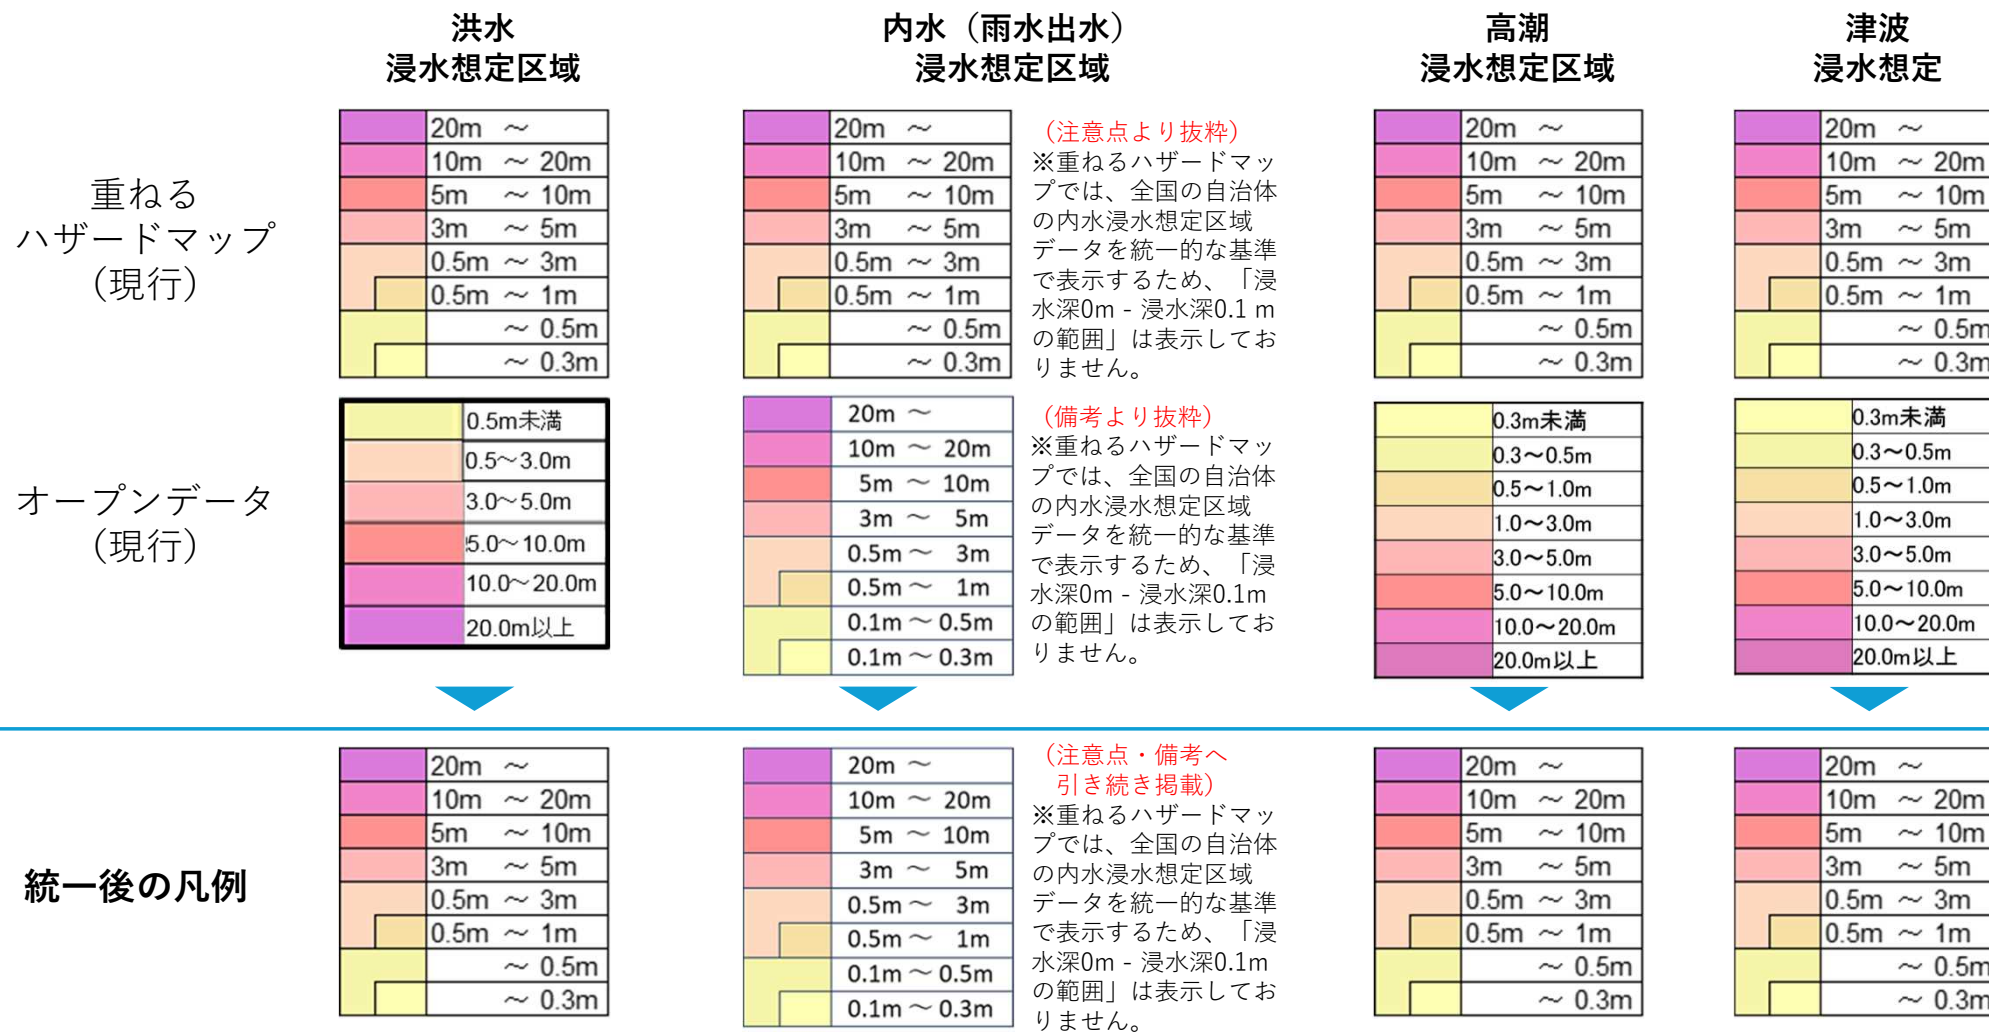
洪水
浸水想定区域

内水（雨水出水）
浸水想定区域

高潮
浸水想定区域

津波
浸水想定

重ねる
ハザードマップ
（現行）

| | |
|---|---|
| | 20m ～ |
| | 10m ～ 20m |
| | 5m ～ 10m |
| | 3m ～ 5m |
| | 0.5m ～ 3m |
| | 0.5m ～ 1m |
| | ～ 0.5m |
| | ～ 0.3m |

| | |
|---|---|
| | 20m ～ |
| | 10m ～ 20m |
| | 5m ～ 10m |
| | 3m ～ 5m |
| | 0.5m ～ 3m |
| | 0.5m ～ 1m |
| | ～ 0.5m |
| | ～ 0.3m |

（注意点より抜粋）
※重ねるハザードマップでは、全国の自治体の内水浸水想定区域データを統一的な基準で表示するため、「浸水深0m - 浸水深0.1 m の範囲」は表示しておりません。

| | |
|---|---|
| | 20m ～ |
| | 10m ～ 20m |
| | 5m ～ 10m |
| | 3m ～ 5m |
| | 0.5m ～ 3m |
| | 0.5m ～ 1m |
| | ～ 0.5m |
| | ～ 0.3m |

| | |
|---|---|
| | 20m ～ |
| | 10m ～ 20m |
| | 5m ～ 10m |
| | 3m ～ 5m |
| | 0.5m ～ 3m |
| | 0.5m ～ 1m |
| | ～ 0.5m |
| | ～ 0.3m |

オープンデータ
（現行）

| | |
|---|---|
| | 0.5m未満 |
| | 0.5～3.0m |
| | 3.0～5.0m |
| | 5.0～10.0m |
| | 10.0～20.0m |
| | 20.0m以上 |

| | |
|---|---|
| | 20m ～ |
| | 10m ～ 20m |
| | 5m ～ 10m |
| | 3m ～ 5m |
| | 0.5m ～ 3m |
| | 0.5m ～ 1m |
| | 0.1m ～ 0.5m |
| | 0.1m ～ 0.3m |

（備考より抜粋）
※重ねるハザードマップでは、全国の自治体の内水浸水想定区域データを統一的な基準で表示するため、「浸水深0m - 浸水深0.1m の範囲」は表示しておりません。

| | |
|---|---|
| | 0.3m未満 |
| | 0.3～0.5m |
| | 0.5～1.0m |
| | 1.0～3.0m |
| | 3.0～5.0m |
| | 5.0～10.0m |
| | 10.0～20.0m |
| | 20.0m以上 |

| | |
|---|---|
| | 0.3m未満 |
| | 0.3～0.5m |
| | 0.5～1.0m |
| | 1.0～3.0m |
| | 3.0～5.0m |
| | 5.0～10.0m |
| | 10.0～20.0m |
| | 20.0m以上 |

統一後の凡例

| | |
|---|---|
| | 20m ～ |
| | 10m ～ 20m |
| | 5m ～ 10m |
| | 3m ～ 5m |
| | 0.5m ～ 3m |
| | 0.5m ～ 1m |
| | ～ 0.5m |
| | ～ 0.3m |

| | |
|---|---|
| | 20m ～ |
| | 10m ～ 20m |
| | 5m ～ 10m |
| | 3m ～ 5m |
| | 0.5m ～ 3m |
| | 0.5m ～ 1m |
| | 0.1m ～ 0.5m |
| | 0.1m ～ 0.3m |

（注意点・備考へ
引き続き掲載）
※重ねるハザードマップでは、全国の自治体の内水浸水想定区域データを統一的な基準で表示するため、「浸水深0m - 浸水深0.1m の範囲」は表示しておりません。

| | |
|---|---|
| | 20m ～ |
| | 10m ～ 20m |
| | 5m ～ 10m |
| | 3m ～ 5m |
| | 0.5m ～ 3m |
| | 0.5m ～ 1m |
| | ～ 0.5m |
| | ～ 0.3m |

| | |
|---|---|
| | 20m ～ |
| | 10m ～ 20m |
| | 5m ～ 10m |
| | 3m ～ 5m |
| | 0.5m ～ 3m |
| | 0.5m ～ 1m |
| | ～ 0.5m |
| | ～ 0.3m |